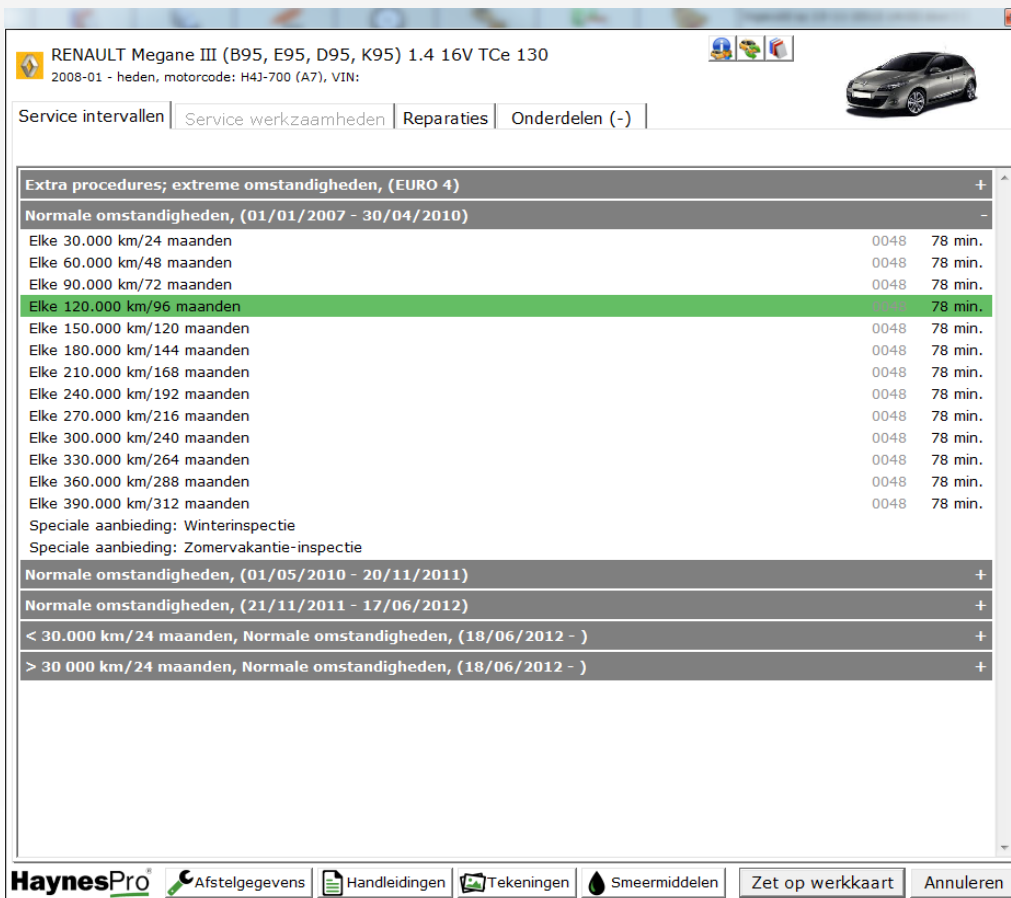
RENAULT Megane III (B95, E95, D95, K95) 1.4 16V TCe 130
2008-01 - heden, motorcode: H4J-700 (A7), VIN:

Service intervallen | Service werkzaamheden | Reparaties | Onderdelen (-)

Extra procedures; extreme omstandigheden, (EURO 4) +
Normale omstandigheden, (01/01/2007 - 30/04/2010) -

| | | |
|---|---|---|
| Elke 30.000 km/24 maanden | 0048 | 78 min. |
| Elke 60.000 km/48 maanden | 0048 | 78 min. |
| Elke 90.000 km/72 maanden | 0048 | 78 min. |
| Elke 120.000 km/96 maanden | 0048 | 78 min. |
| Elke 150.000 km/120 maanden | 0048 | 78 min. |
| Elke 180.000 km/144 maanden | 0048 | 78 min. |
| Elke 210.000 km/168 maanden | 0048 | 78 min. |
| Elke 240.000 km/192 maanden | 0048 | 78 min. |
| Elke 270.000 km/216 maanden | 0048 | 78 min. |
| Elke 300.000 km/240 maanden | 0048 | 78 min. |
| Elke 330.000 km/264 maanden | 0048 | 78 min. |
| Elke 360.000 km/288 maanden | 0048 | 78 min. |
| Elke 390.000 km/312 maanden | 0048 | 78 min. |

Speciale aanbieding: Winterinspectie
Speciale aanbieding: Zomervakantie-inspectie

Normale omstandigheden, (01/05/2010 - 20/11/2011) +
Normale omstandigheden, (21/11/2011 - 17/06/2012) +
< 30.000 km/24 maanden, Normale omstandigheden, (18/06/2012 - ) +
> 30 000 km/24 maanden, Normale omstandigheden, (18/06/2012 - ) +

HaynesPro | Afstelgegevens | Handleidingen | Tekeningen | Smeermiddelen | Zet op werkkaart | Annuleren